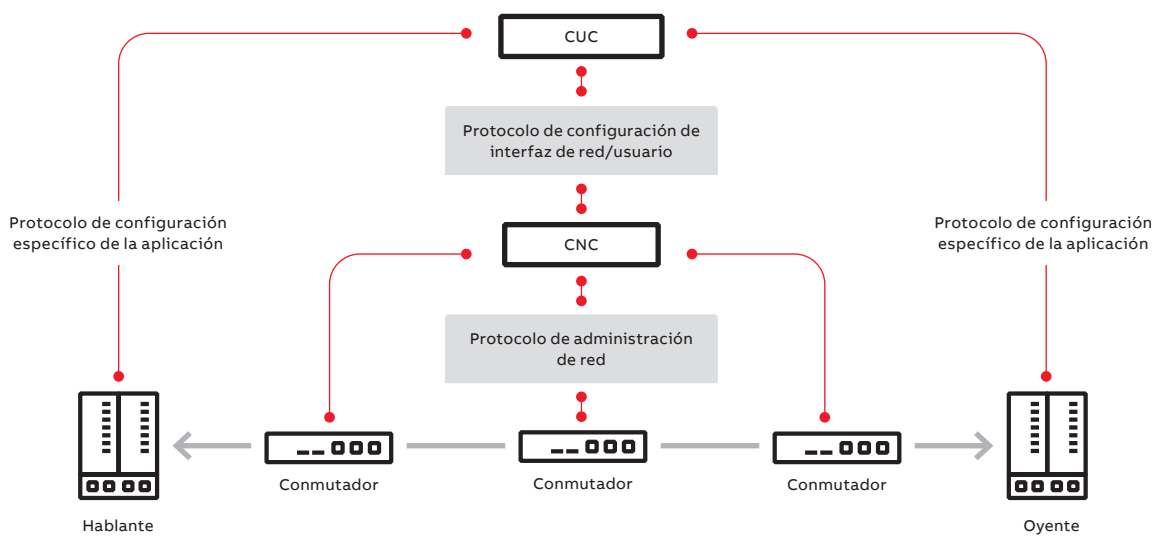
CUC

Protocolo de configuración de interfaz de red/usuario

Protocolo de configuración específico de la aplicación

Protocolo de configuración específico de la aplicación

CNC

Protocolo de administración de red

Conmutador

Conmutador

Conmutador

Hablante

Oyente